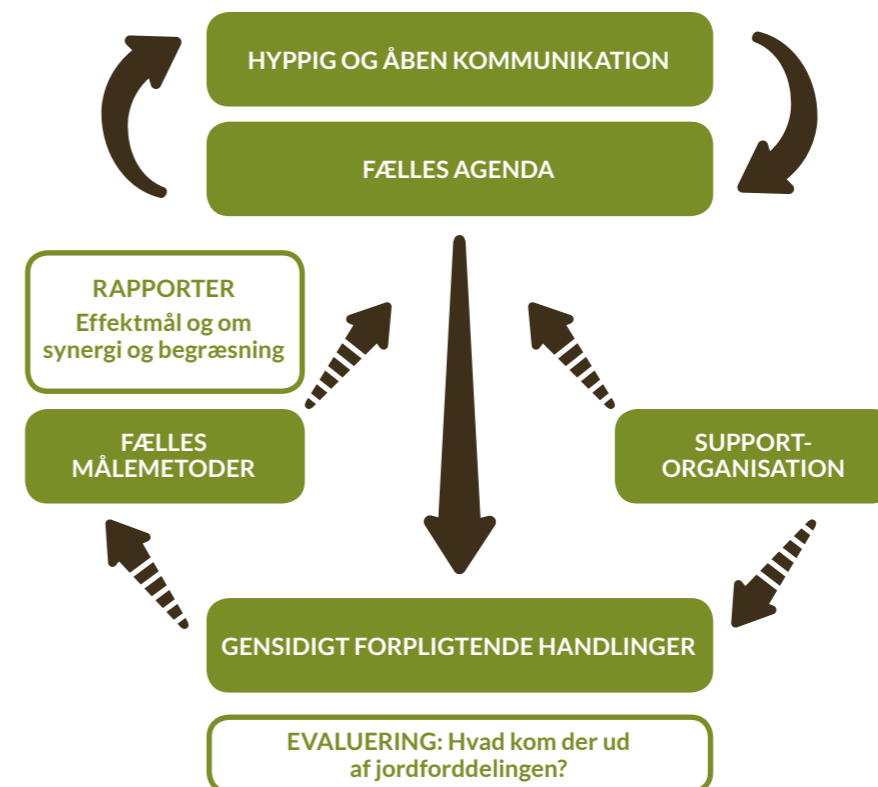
HYPPIG OG ÅBEN KOMMUNIKATION

FÆLLES AGENDA

RAPPORTER
Effektmål og om synergi og begræsning

FÆLLES MÅLEMETODER

SUPPORT-ORGANISATION

GENSIDIGT FORPLIGTENDE HANDLINGER

EVALUERING: Hvad kom der ud af jordforddelingen?